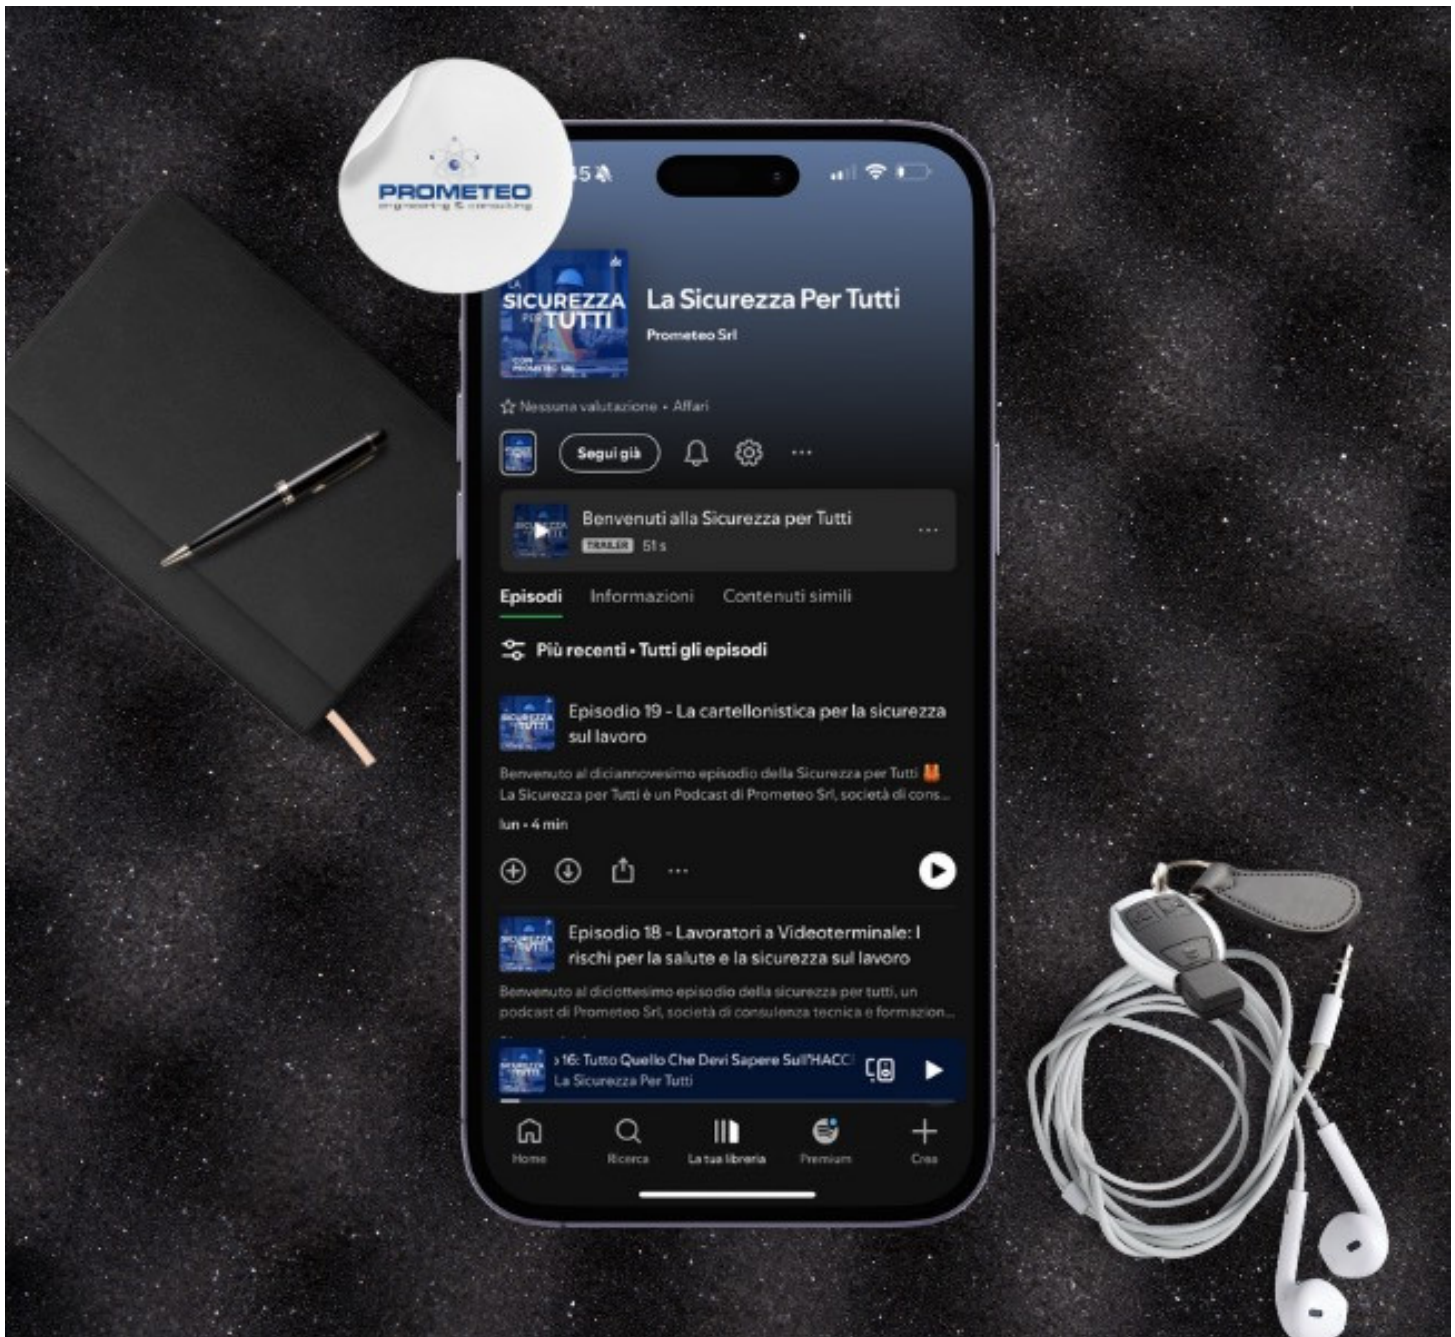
PROMETEO
engineering & consulting

45

LA SICUREZZA PER TUTTI
CON PROMETEO SRL

La Sicurezza Per Tutti
Prometeo Srl

Nessuna valutazione • Affari

Segui già

Benvenuti alla Sicurezza per Tutti
TRAILER 51 s

Episodi Informazioni Contenuti simili

Più recenti • Tutti gli episodi

Episodio 19 - La cartellonistica per la sicurezza sul lavoro

Benvenuto al diciannovesimo episodio della Sicurezza per Tutti
La Sicurezza per Tutti è un Podcast di Prometeo Srl, società di cons...

lun • 4 min

Episodio 18 - Lavoratori a Videoterminale: I rischi per la salute e la sicurezza sul lavoro

Benvenuto al diciottesimo episodio della sicurezza per tutti, un podcast di Prometeo Srl, società di consulenza tecnica e formazion...

16: Tutto Quello Che Devi Sapere Sull'HACC
La Sicurezza Per Tutti

Home Ricerca La tua libreria Premium Crea